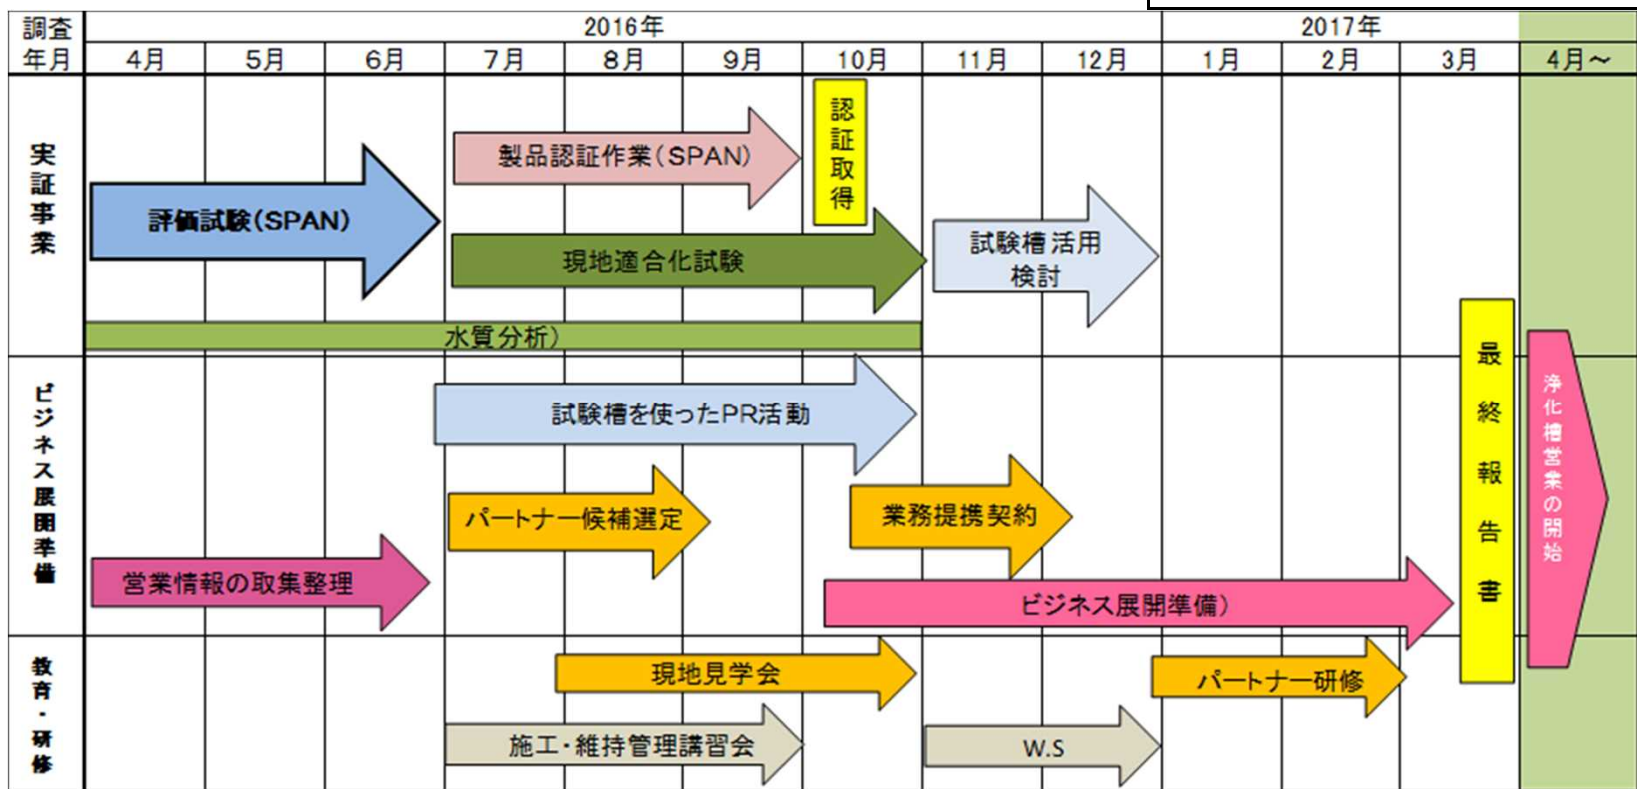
| 調査年月 | 2016年 4月 | 5月 | 6月 | 7月 | 8月 | 9月 | 10月 | 11月 | 12月 | 2017年 1月 | 2月 | 3月 | 4月～ |
|---|---|---|---|---|---|---|---|---|---|---|---|---|---|
| 実証事業 | 評価試験(SPAN) | | | 製品認証作業(SPAN) / 現地適合化試験 | | | 認証取得 | 試験槽活用検討 | | | | | |
| | 水質分析) | | | | | | | | | | | 最終報告書 | 浄化槽営業の開始 |
| ビジネス展開準備 | 営業情報の取集整理 | | | 試験槽を使ったPR活動 / パートナー候補選定 | | | 業務提携契約 / ビジネス展開準備) | | | | | | |
| 教育・研修 | | | | 施工・維持管理講習会 | 現地見学会 | | | W.S | | パートナー研修 | | | |